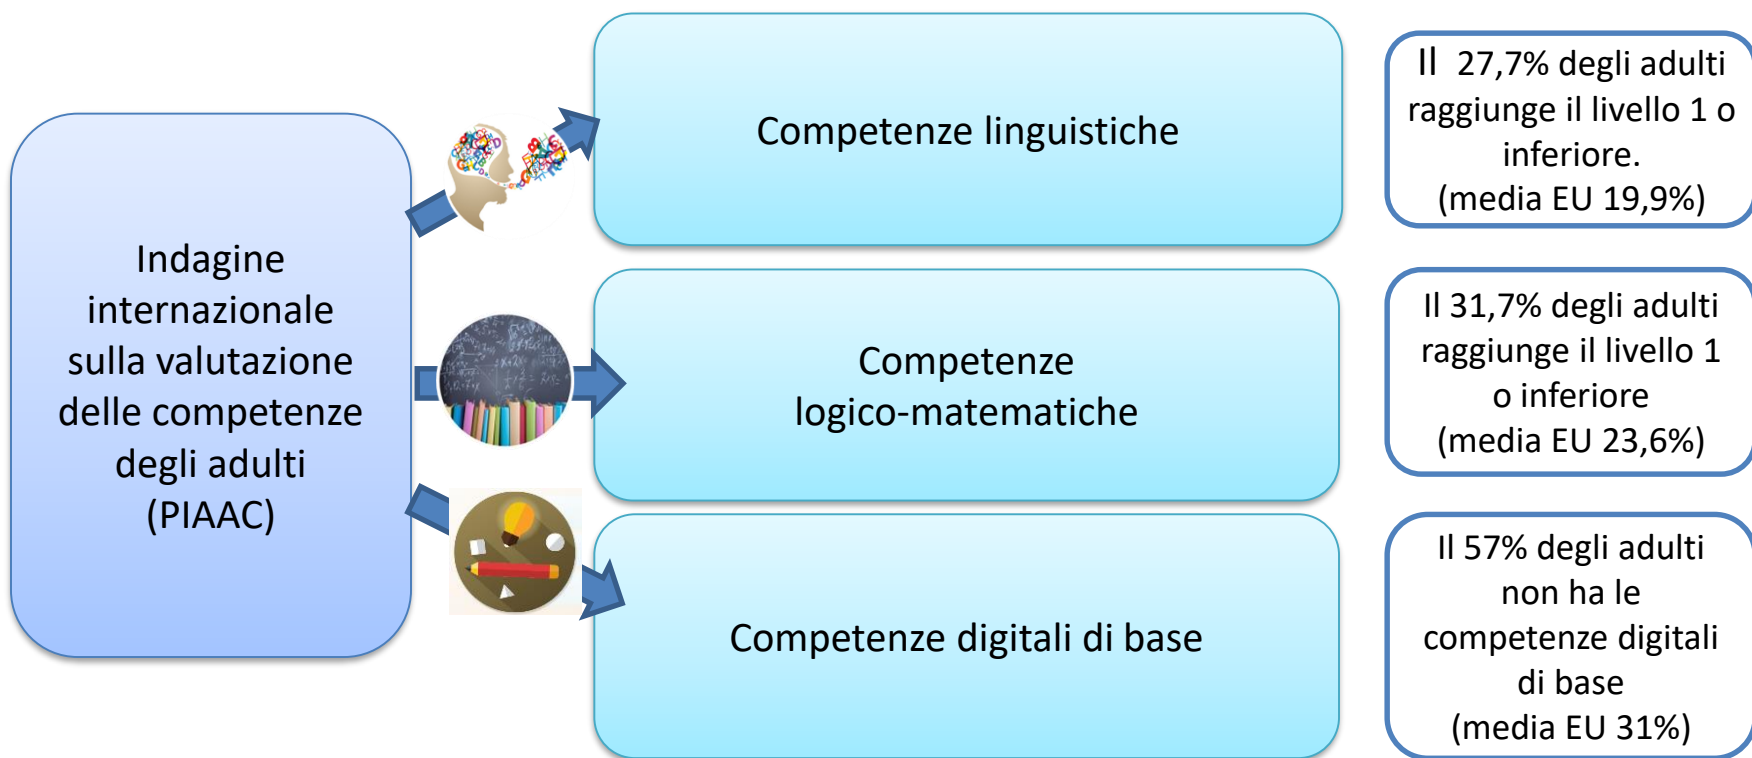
Indagine internazionale sulla valutazione delle competenze degli adulti (PIAAC)

Competenze linguistiche

Il 27,7% degli adulti raggiunge il livello 1 o inferiore.
(media EU 19,9%)

Competenze logico-matematiche

Il 31,7% degli adulti raggiunge il livello 1 o inferiore
(media EU 23,6%)

Competenze digitali di base

Il 57% degli adulti non ha le competenze digitali di base
(media EU 31%)